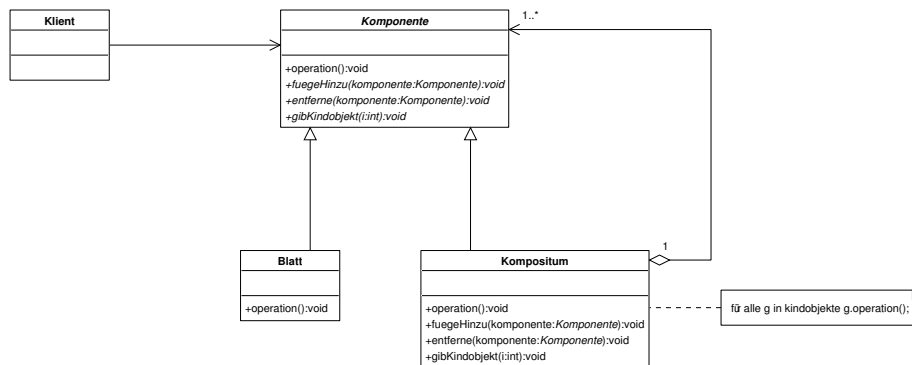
Klient

Komponente

+operation():void
+fuegeHinzu(komponente:Komponente):void
+entferne(komponente:Komponente):void
+gibKindobjekt(i:int):void

1..*

1

Blatt

+operation():void

Kompositum

+operation():void
+fuegeHinzu(komponente:Komponente):void
+entferne(komponente:Komponente):void
+gibKindobjekt(i:int):void

für alle g in kindobjekte g.operation();